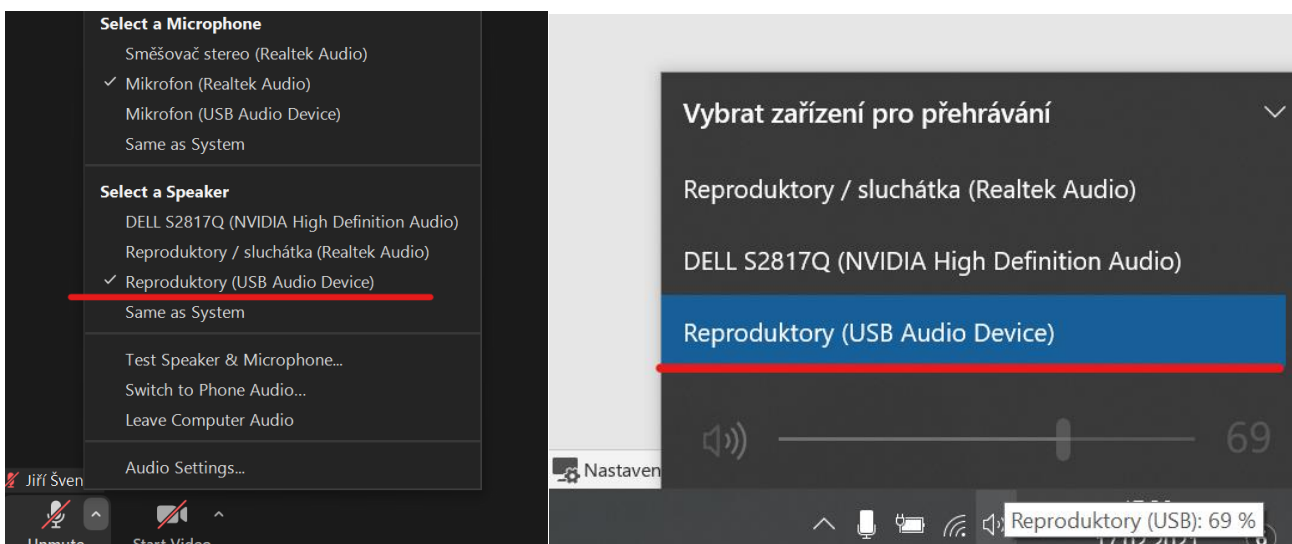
Select a Microphone
Směšovač stereo (Realtek Audio)
✓ Mikrofon (Realtek Audio)
Mikrofon (USB Audio Device)
Same as System

Select a Speaker
DELL S2817Q (NVIDIA High Definition Audio)
Reproduktory / sluchátka (Realtek Audio)
✓ Reproduktory (USB Audio Device)
Same as System

Test Speaker & Microphone...
Switch to Phone Audio...
Leave Computer Audio

Audio Settings...

Jiří Šven

Unmute

Start Video

Vybrat zařízení pro přehrávání

Reproduktory / sluchátka (Realtek Audio)

DELL S2817Q (NVIDIA High Definition Audio)

Reproduktory (USB Audio Device)

69

Nastaven

Reproduktory (USB): 69 %

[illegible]